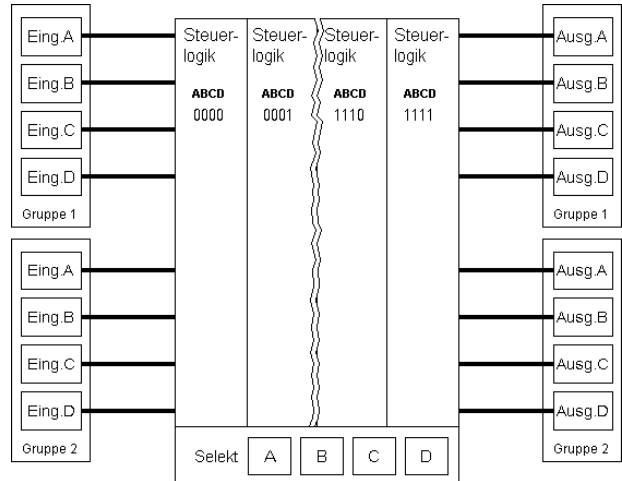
Eing.A
Eing.B
Eing.C
Eing.D
Gruppe 1

Eing.A
Eing.B
Eing.C
Eing.D
Gruppe 2

Steuerlogik
ABCD
0000

Steuerlogik
ABCD
0001

Steuerlogik
ABCD
1110

Steuerlogik
ABCD
1111

Selekt A B C D

Ausg.A
Ausg.B
Ausg.C
Ausg.D
Gruppe 1

Ausg.A
Ausg.B
Ausg.C
Ausg.D
Gruppe 2